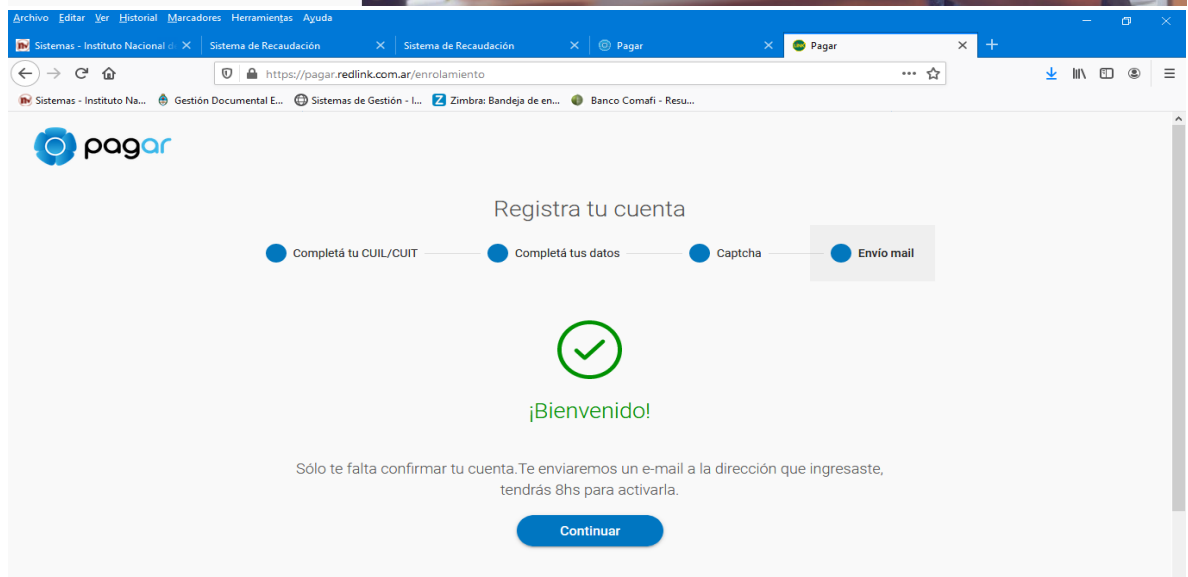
Archivo Editar Ver Historial Marcadores Herramientas Ayuda

Sistemas - Instituto Nacional d
Sistema de Recaudación
Sistema de Recaudación
Pagar
Pagar

https://pagar.redlink.com.ar/enrolamiento

Sistemas - Instituto Na... Gestión Documental E... Sistemas de Gestión - I... Zimbra: Bandeja de en... Banco Comafi - Resu...

pagar

Registra tu cuenta

Completá tu CUIL/CUIT
Completá tus datos
Captcha
Envío mail

¡Bienvenido!

Sólo te falta confirmar tu cuenta.Te enviaremos un e-mail a la dirección que ingresaste, tendrás 8hs para activarla.

Continuar